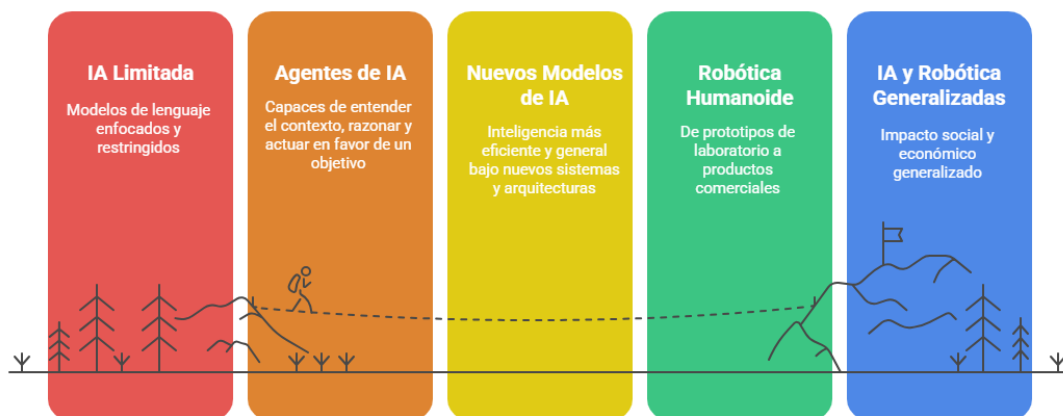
IA Limitada

Modelos de lenguaje enfocados y restringidos

Agentes de IA

Capaces de entender el contexto, razonar y actuar en favor de un objetivo

Nuevos Modelos de IA

Inteligencia más eficiente y general bajo nuevos sistemas y arquitecturas

Robótica Humanoide

De prototipos de laboratorio a productos comerciales

IA y Robótica Generalizadas

Impacto social y económico generalizado